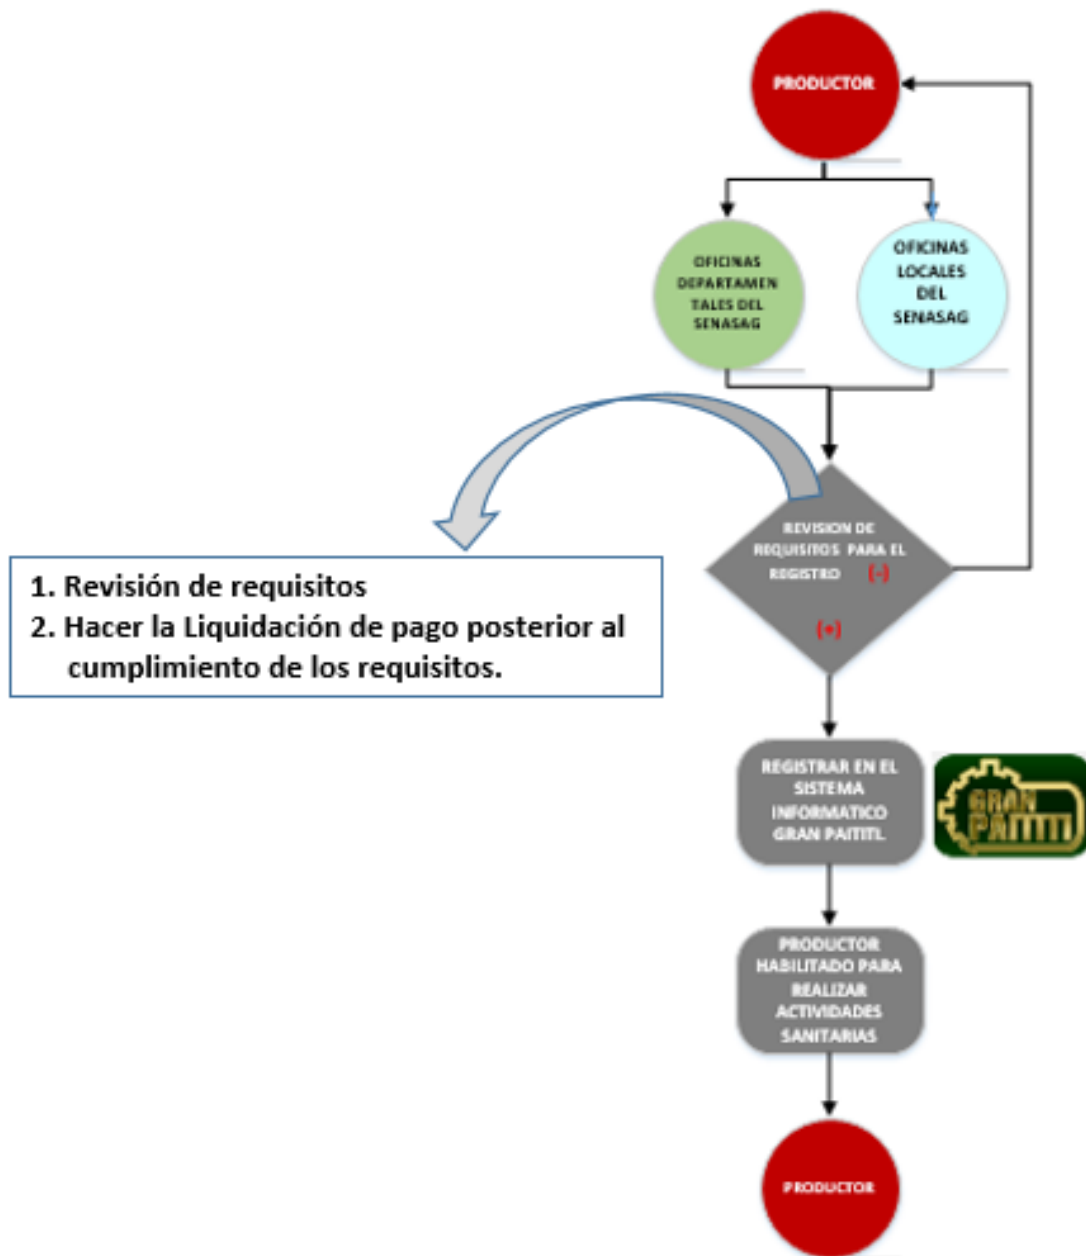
PRODUCTOR

OFICINAS DEPARTAMENTALES DEL SENASAG

OFICINAS LOCALES DEL SENASAG

REVISION DE REQUISITOS PARA EL REGISTRO (-)

(+)

1. Revisión de requisitos
2. Hacer la Liquidación de pago posterior al cumplimiento de los requisitos.

REGISTRAR EN EL SISTEMA INFORMATICO GRAN PAITITI.

GRAN PAITITI

PRODUCTOR HABILITADO PARA REALIZAR ACTIVIDADES SANITARIAS

PRODUCTOR